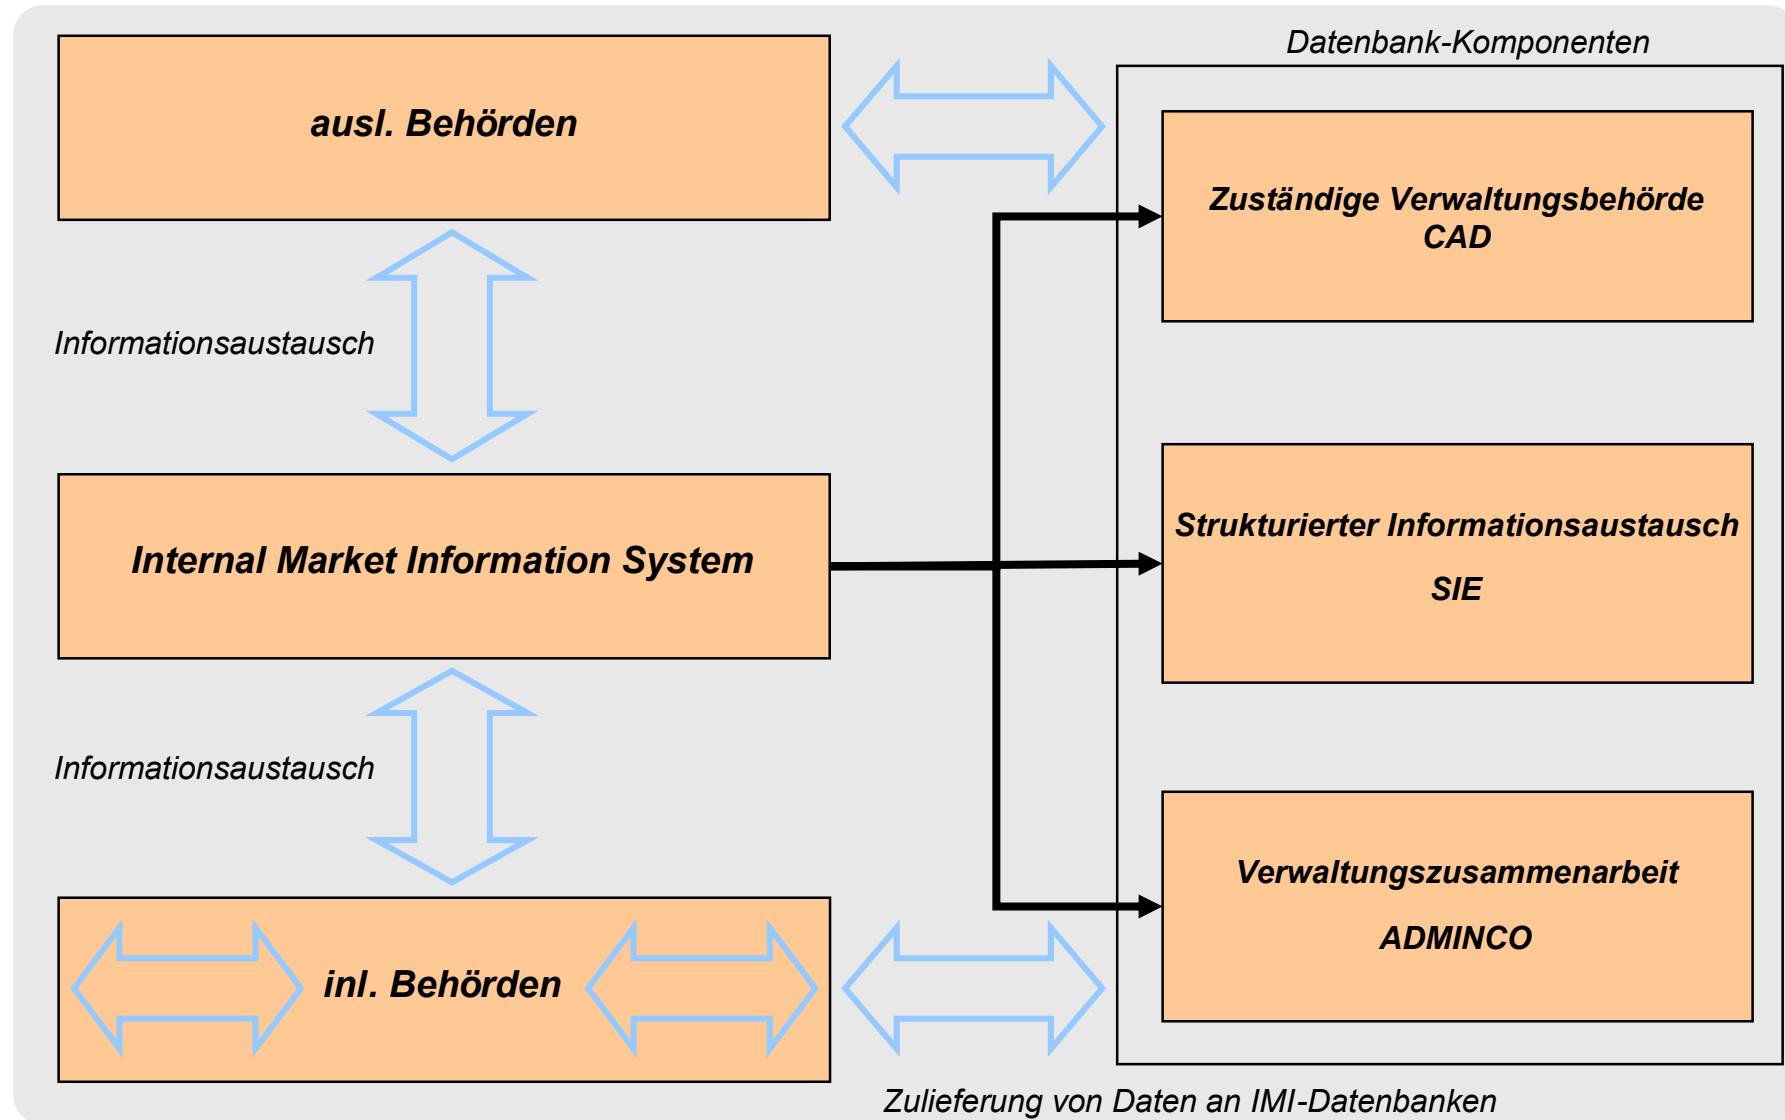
ausl. Behörden

Datenbank-Komponenten

Zuständige Verwaltungsbehörde CAD

Informationsaustausch

Internal Market Information System

Strukturierter Informationsaustausch

SIE

Informationsaustausch

Verwaltungszusammenarbeit

ADMINCO

inl. Behörden

Zulieferung von Daten an IMI-Datenbanken